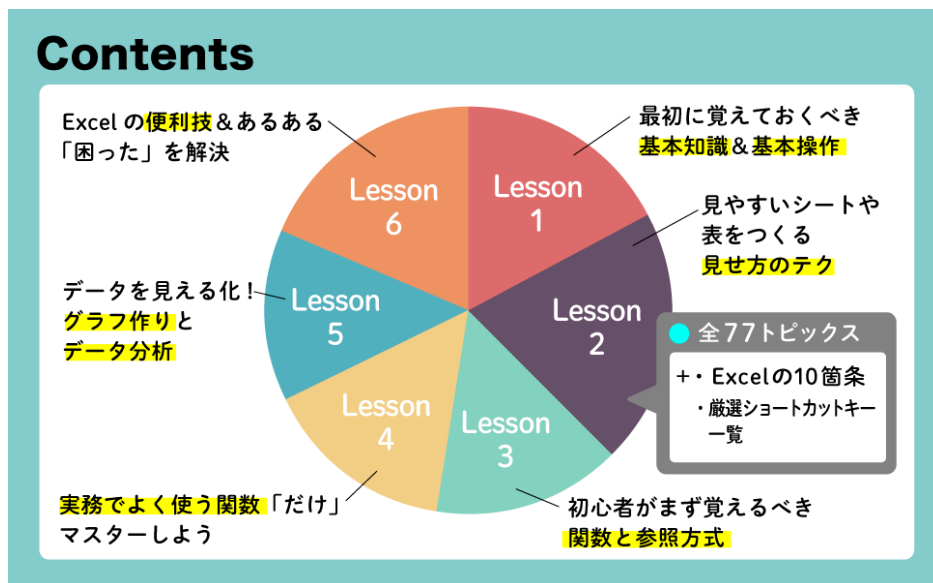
Contents

Excel の便利技＆あるある「困った」を解決

Lesson 6

Lesson 1

最初に覚えておくべき基本知識＆基本操作

見やすいシートや表をつくる見せ方のテク

Lesson 2

データを見える化！グラフ作りとデータ分析

Lesson 5

全77トピックス

+・Excelの10箇条
・厳選ショートカットキー一覧

Lesson 4

Lesson 3

実務でよく使う関数「だけ」マスターしよう

初心者がまず覚えるべき関数と参照方式